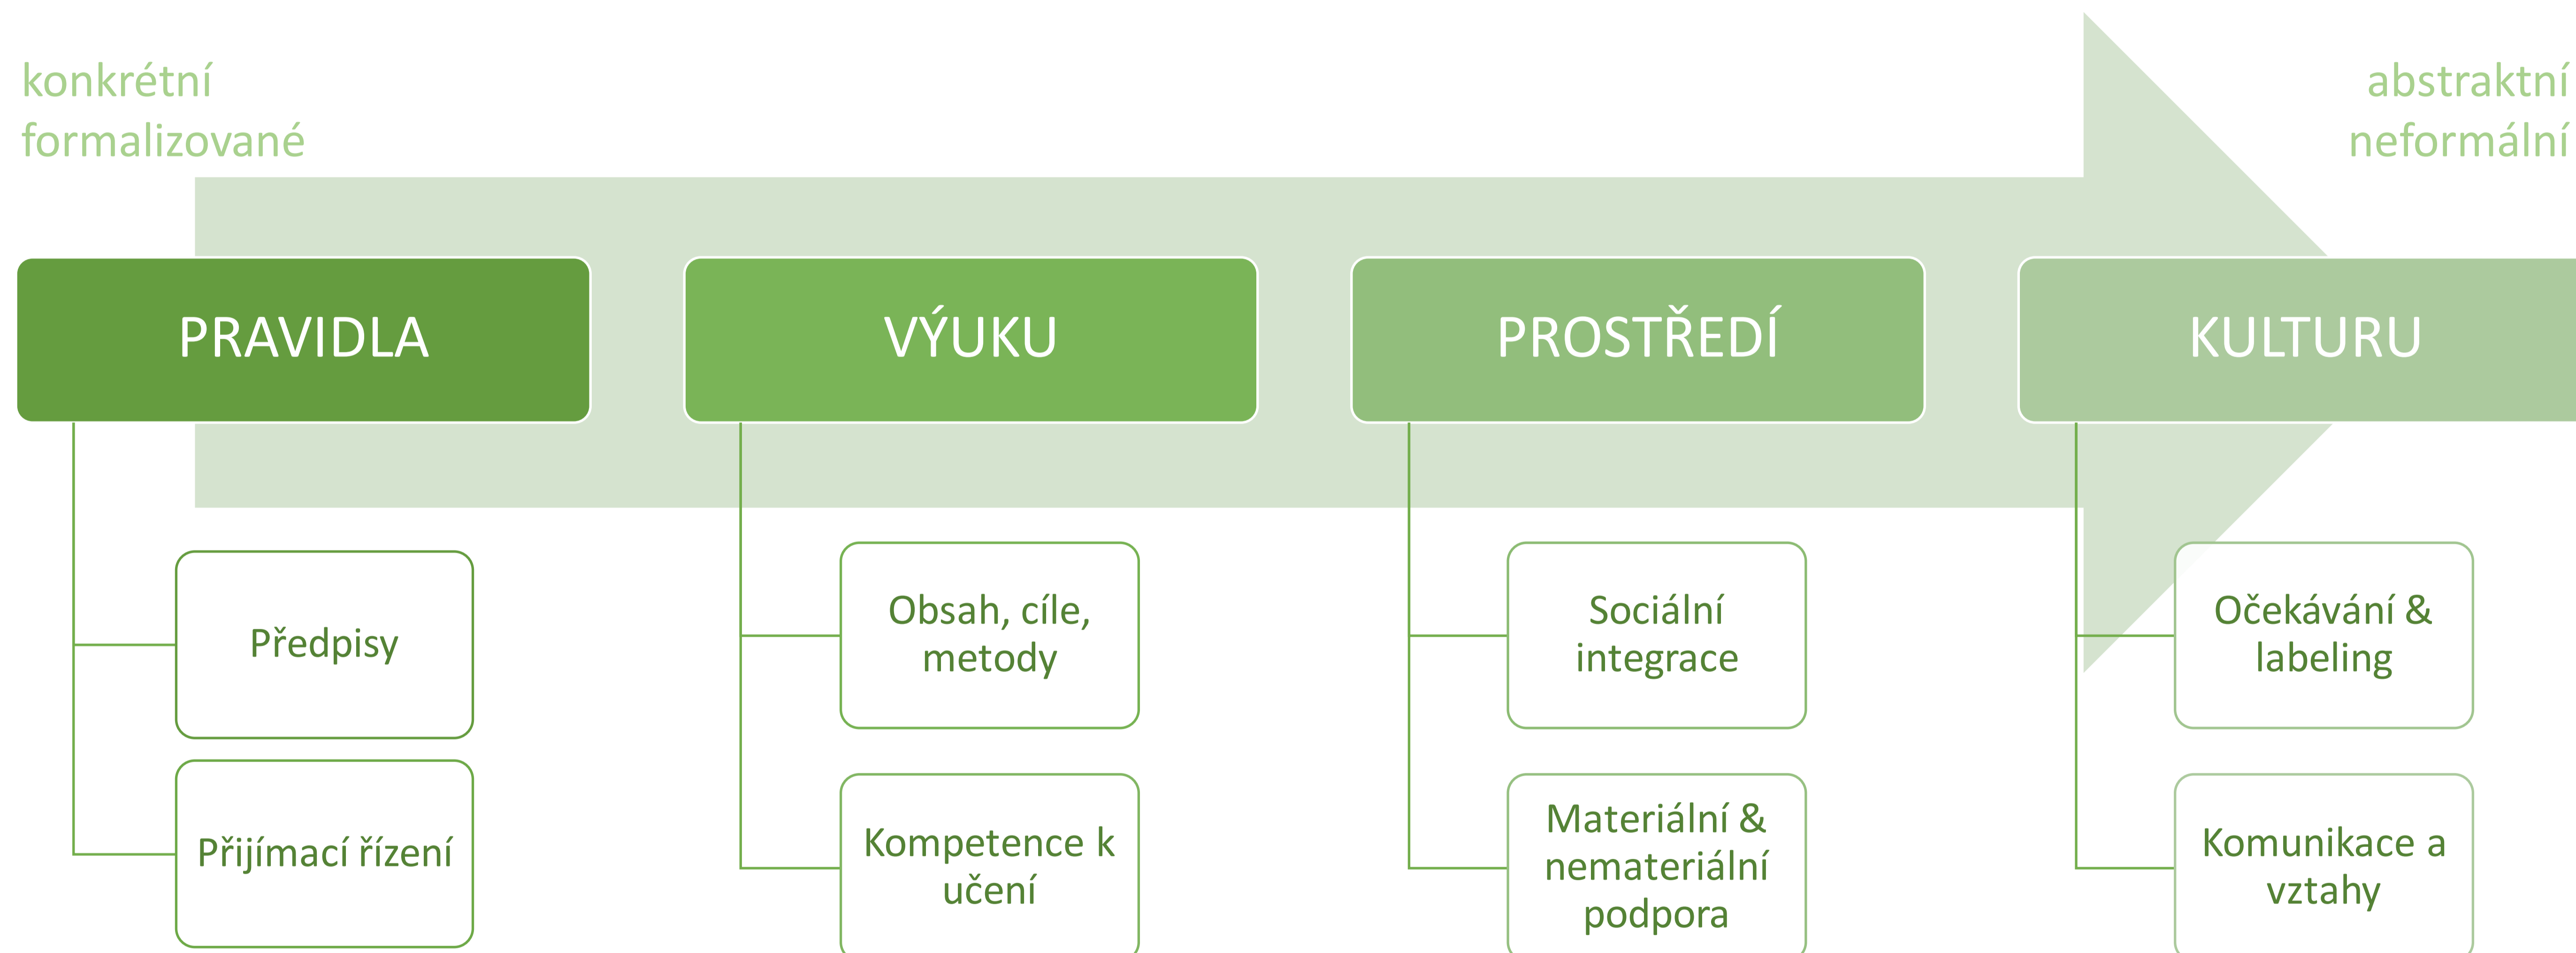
konkrétní
formalizované

abstraktní
neformální

PRAVIDLA

Předpisy

Přijímací řízení

VÝUKU

Obsah, cíle, metody

Kompetence k učení

PROSTŘEDÍ

Sociální integrace

Materiální & nemateriální podpora

KULTURU

Očekávání & labeling

Komunikace a vztahy